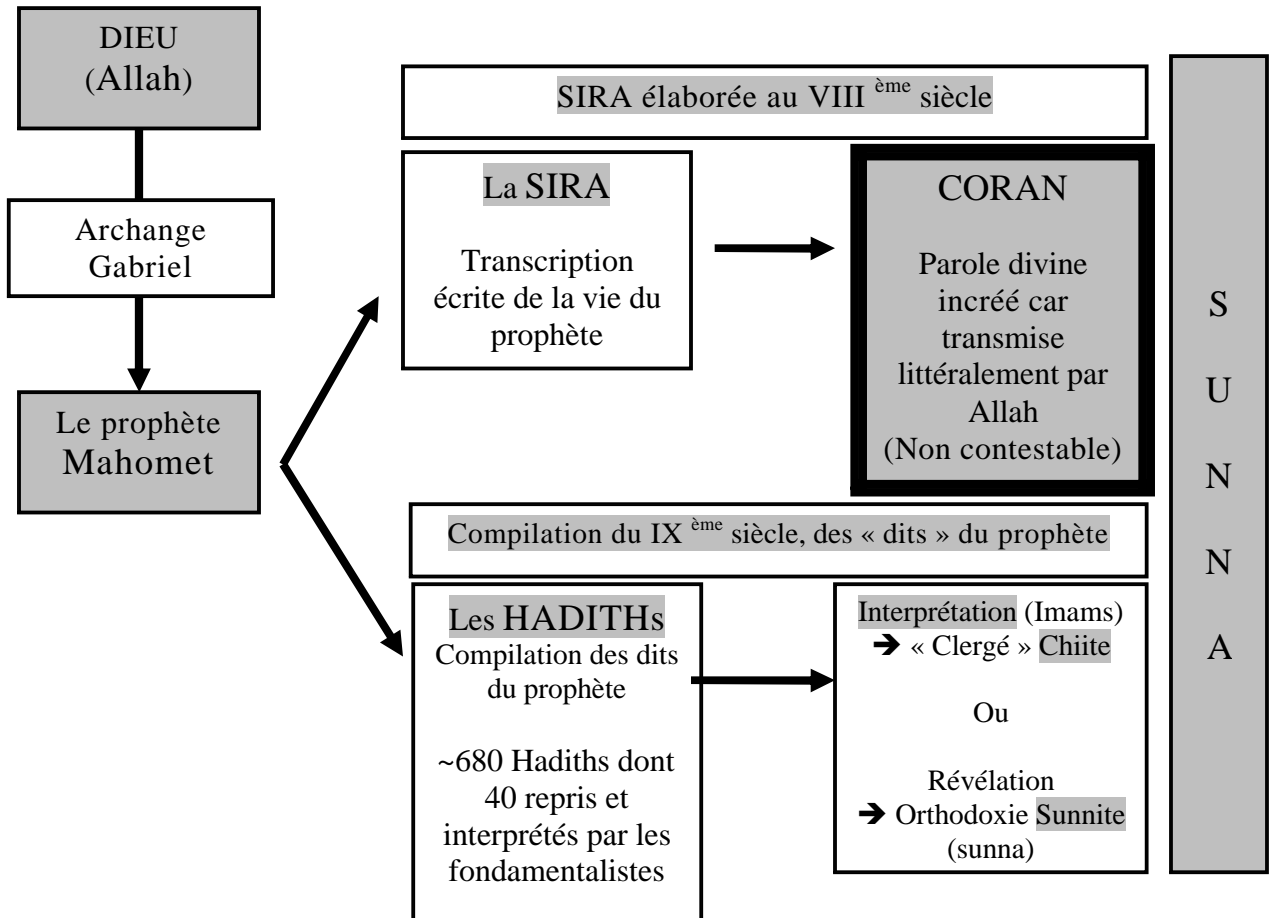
DIEU
(Allah)

Archange Gabriel

Le prophète Mahomet

SIRA élaborée au VIII $^{ème}$ siècle

La SIRA

Transcription écrite de la vie du prophète

CORAN

Parole divine incréé car transmise littéralement par Allah
(Non contestable)

S
U
N
N
A

Compilation du IX $^{ème}$ siècle, des « dits » du prophète

Les HADITHs
Compilation des dits du prophète

~680 Hadiths dont 40 repris et interprétés par les fondamentalistes

Interprétation (Imams)
→ « Clergé » Chiite

Ou

Révélation
→ Orthodoxie Sunnite
(sunna)